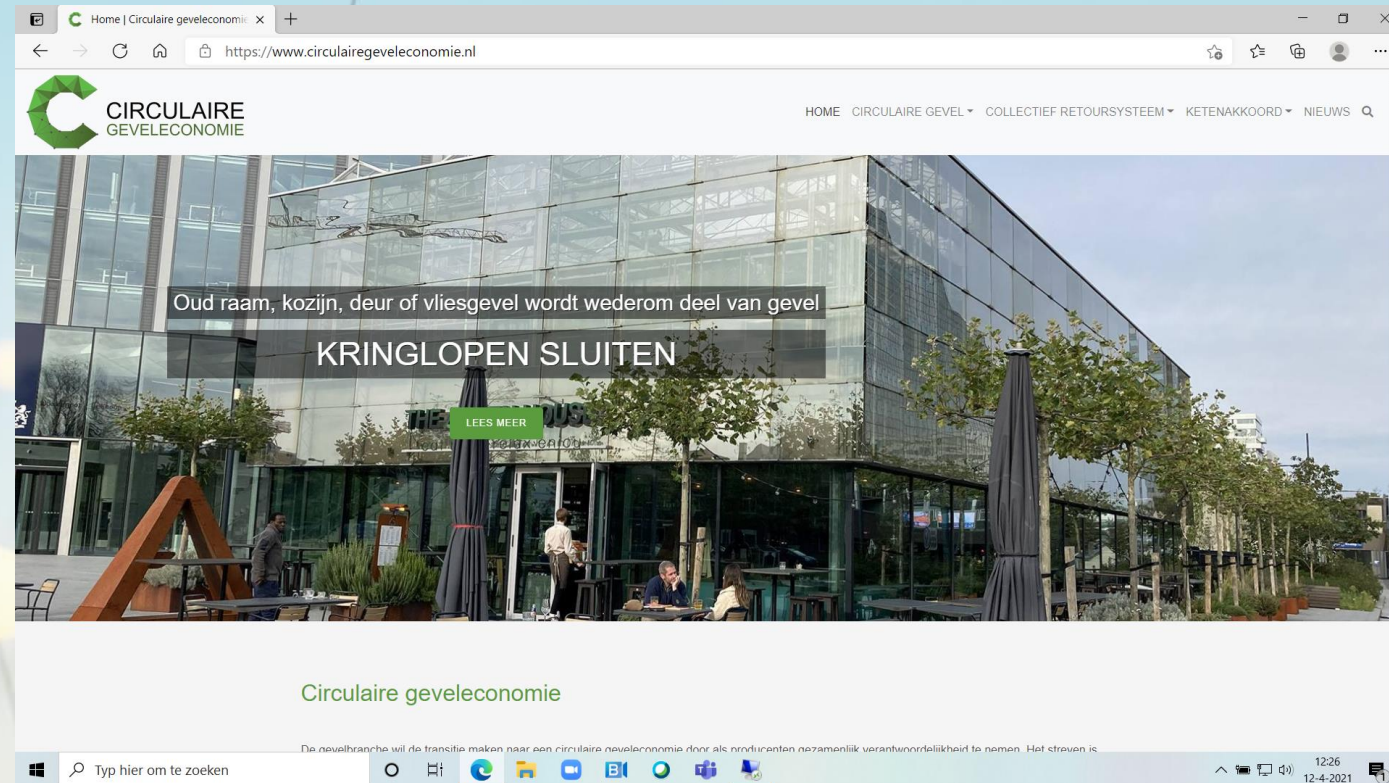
Home | Circulaire geveleconomie ×

https://www.circulairegeveleconomie.nl

CIRCULAIRE
GEVELECONOMIE

HOME CIRCULAIRE GEVEL COLLECTIEF RETOURSYSTEEM KETENAKKOORD NIEUWS

Oud raam, kozijn, deur of vliesgevel wordt wederom deel van gevel

KRINGLOPEN SLUITEN

LEES MEER

Circulaire geveleconomie

De gevelbranche wil de transitie maken naar een circulaire geveleconomie door als producenten gezamenlijk verantwoordelijkheid te nemen. Het streven is

Typ hier om te zoeken

12:26
12-4-2021